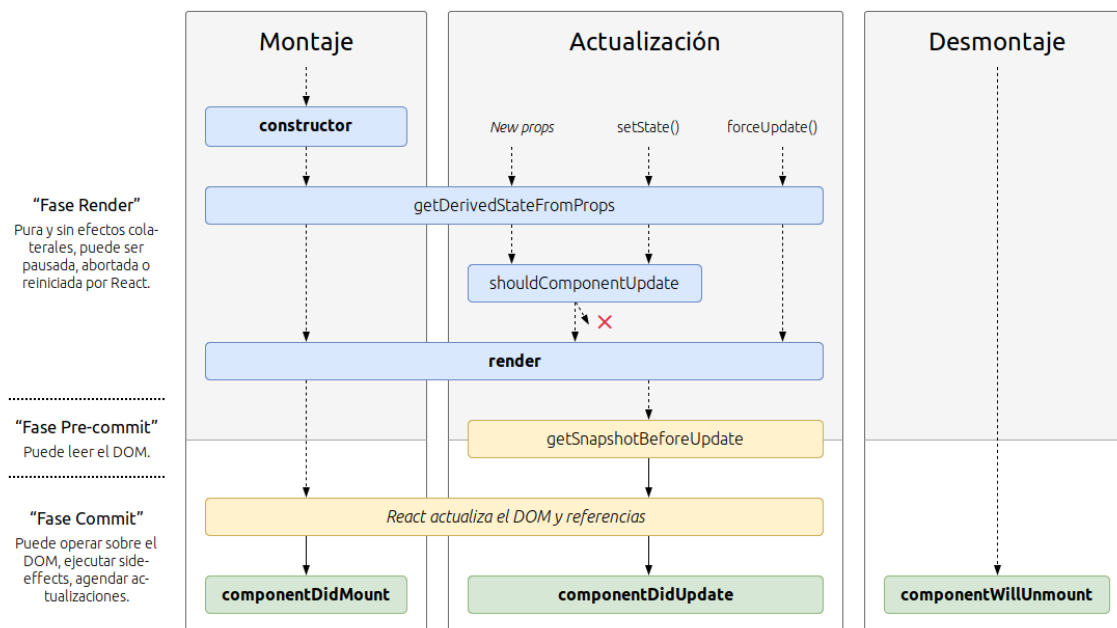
Montaje

Actualización

Desmontaje

constructor

New props

setState()

forceUpdate()

“Fase Render”

Pura y sin efectos colaterales, puede ser pausada, abortada o reiniciada por React.

getDerivedStateFromProps

shouldComponentUpdate

render

“Fase Pre-commit”

Puede leer el DOM.

getSnapshotBeforeUpdate

“Fase Commit”

Puede operar sobre el DOM, ejecutar side-effects, agendar actualizaciones.

React actualiza el DOM y referencias

componentDidMount

componentDidUpdate

componentWillUnmount